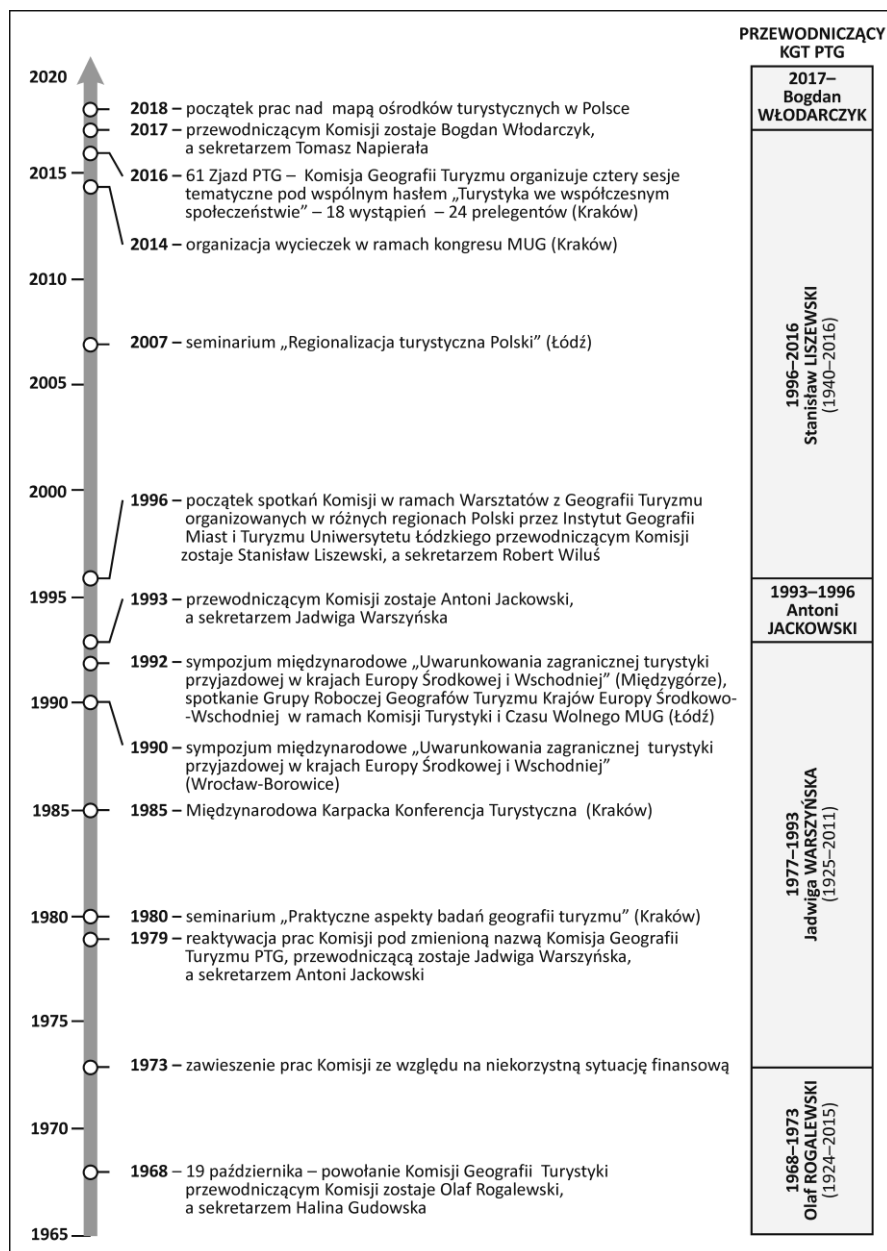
PRZEWODNICZĄCY KGT PTG

2020

2018 – początek prac nad mapą ośrodków turystycznych w Polsce

2017 – przewodniczącym Komisji zostaje Bogdan Włodarczyk, a sekretarzem Tomasz Napierała

2015

2016 – 61 Zjazd PTG – Komisja Geografii Turyzmu organizuje cztery sesje tematyczne pod wspólnym hasłem „Turystyka we współczesnym społeczeństwie" – 18 wystąpień – 24 prelegentów (Kraków)

2014 – organizacja wycieczek w ramach kongresu MUG (Kraków)

2010

2007 – seminarium „Regionalizacja turystyczna Polski" (Łódź)

2005

2000

1996 – początek spotkań Komisji w ramach Warsztatów z Geografii Turyzmu organizowanych w różnych regionach Polski przez Instytut Geografii Miast i Turyzmu Uniwersytetu Łódzkiego przewodniczącym Komisji zostaje Stanisław Liszewski, a sekretarzem Robert Wiluś

1995

1993 – przewodniczącym Komisji zostaje Antoni Jackowski, a sekretarzem Jadwiga Warszyńska

1992 – sympozjum międzynarodowe „Uwarunkowania zagranicznej turystyki przyjazdowej w krajach Europy Środkowej i Wschodniej" (Międzygórze), spotkanie Grupy Roboczej Geografów Turyzmu Krajów Europy Środkowo-Wschodniej w ramach Komisji Turystyki i Czasu Wolnego MUG (Łódź)

1990

1990 – sympozjum międzynarodowe „Uwarunkowania zagranicznej turystyki przyjazdowej w krajach Europy Środkowej i Wschodniej" (Wrocław-Borowice)

1985

1985 – Międzynarodowa Karpacka Konferencja Turystyczna (Kraków)

1980

1980 – seminarium „Praktyczne aspekty badań geografii turyzmu" (Kraków)

1979 – reaktywacja prac Komisji pod zmienioną nazwą Komisja Geografii Turyzmu PTG, przewodniczącą zostaje Jadwiga Warszyńska, a sekretarzem Antoni Jackowski

1975

1973 – zawieszenie prac Komisji ze względu na niekorzystną sytuację finansową

1970

1968 – 19 października – powołanie Komisji Geografii Turystyki przewodniczącym Komisji zostaje Olaf Rogalewski, a sekretarzem Halina Gudowska

1965

2017– Bogdan WŁODARCZYK

1996–2016 Stanisław LISZEWSKI (1940–2016)

1993–1996 Antoni JACKOWSKI

1977–1993 Jadwiga WARSZYŃSKA (1925–2011)

1968–1973 Olaf ROGALEWSKI (1924–2015)